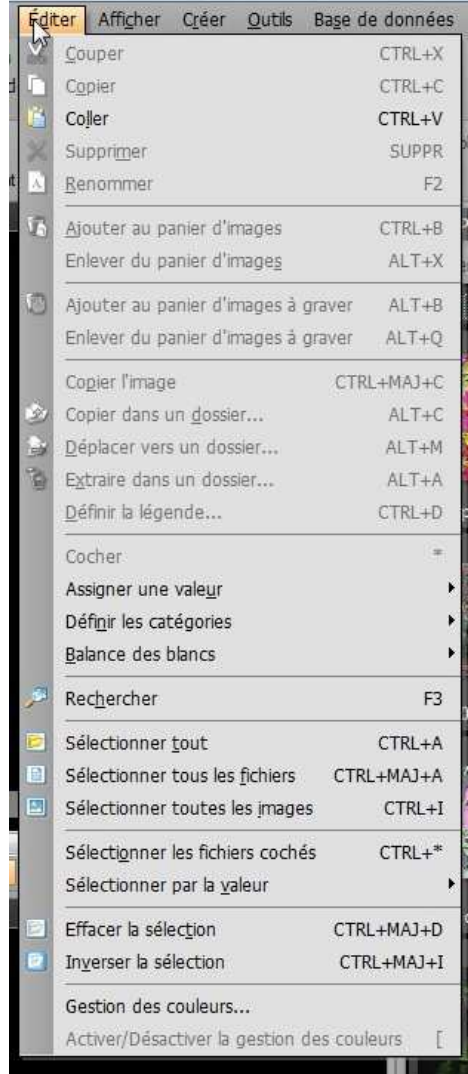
Éditer Afficher Créer Outils Base de données

Couper CTRL+X
Copier CTRL+C
Coller CTRL+V
Supprimer SUPPR
Renommer F2

Ajouter au panier d'images CTRL+B
Enlever du panier d'images ALT+X

Ajouter au panier d'images à graver ALT+B
Enlever du panier d'images à graver ALT+Q

Copier l'image CTRL+MAJ+C
Copier dans un dossier... ALT+C
Déplacer vers un dossier... ALT+M
Extraire dans un dossier... ALT+A
Définir la légende... CTRL+D

Cocher =
Assigner une valeur
Définir les catégories
Balance des blancs

Rechercher F3

Sélectionner tout CTRL+A
Sélectionner tous les fichiers CTRL+MAJ+A
Sélectionner toutes les images CTRL+I

Sélectionner les fichiers cochés CTRL+*
Sélectionner par la valeur

Effacer la sélection CTRL+MAJ+D
Inverser la sélection CTRL+MAJ+I

Gestion des couleurs...
Activer/Désactiver la gestion des couleurs [